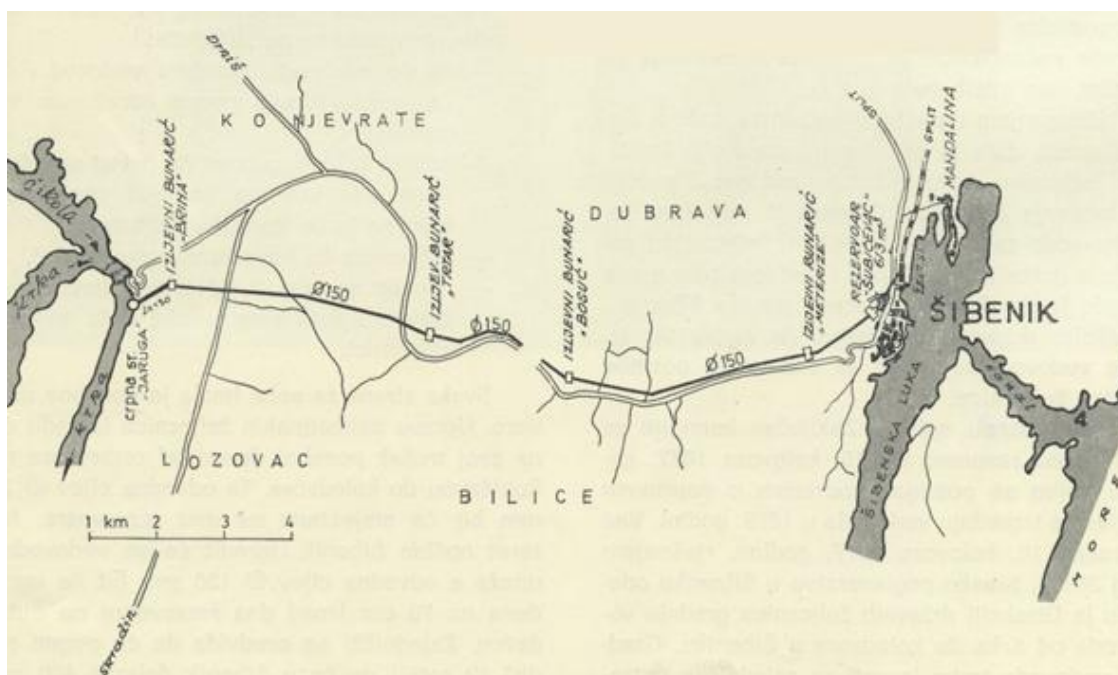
Drniš

K O NJEVRATE

Čikola

Krka

IZLJEVNI BUNARIĆ „BRINA"

IZLJEVNI BUNARIĆ „TRTAR"

Ø150

Ø150

crpna st. „JARUGA"

D U B R A V A

IZLJEVNI BUNARIĆ „BOGUĆ"

IZLJEVNI BUNARIĆ „METERIZE"

Ø150

REZERVOAR „SUBIĆEVAC"

SPLIT

SPLIT

MANDALINA

ŠIBENIK

ŠIBENSKA LUKA

LOZOVAC

BILICE

1 km 2 3 4

Skradin